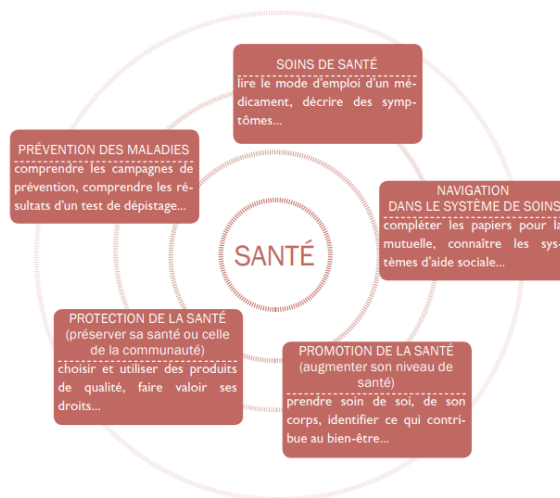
SOINS DE SANTÉ
lire le mode d'emploi d'un médicament, décrire des symptômes...

PRÉVENTION DES MALADIES
comprendre les campagnes de prévention, comprendre les résultats d'un test de dépistage...

NAVIGATION DANS LE SYSTÈME DE SOINS
compléter les papiers pour la mutuelle, connaître les systèmes d'aide sociale...

SANTÉ

PROTECTION DE LA SANTÉ (préserver sa santé ou celle de la communauté)
choisir et utiliser des produits de qualité, faire valoir ses droits...

PROMOTION DE LA SANTÉ (augmenter son niveau de santé)
prendre soin de soi, de son corps, identifier ce qui contribue au bien-être...